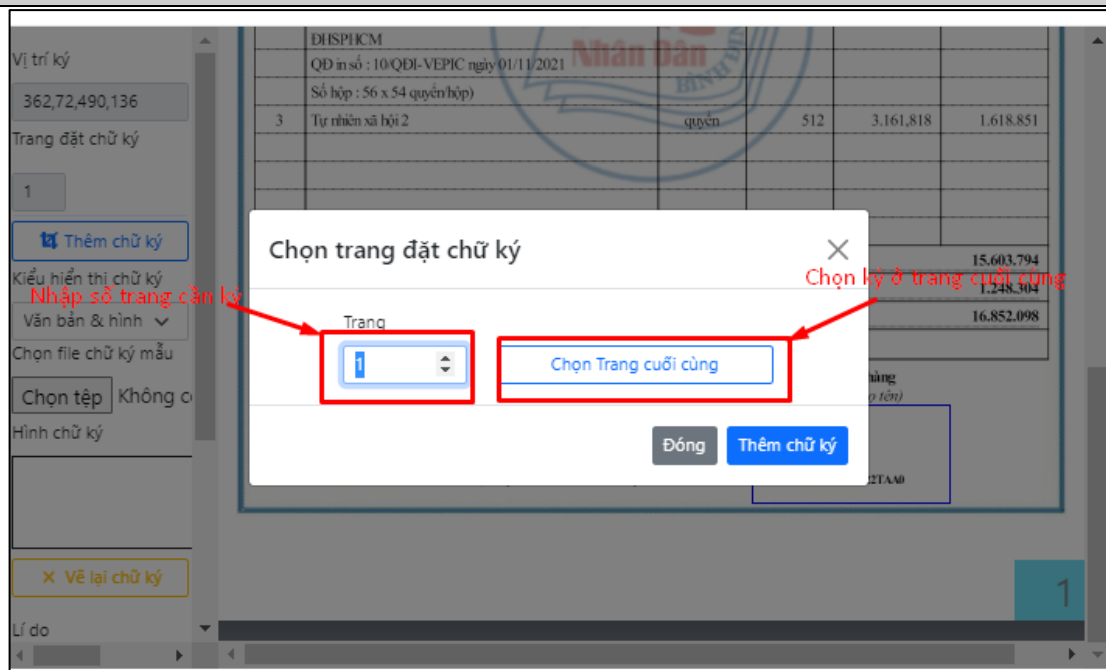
Vị trí ký
362,72,490,136
Trang đặt chữ ký
1
Thêm chữ ký
Kiểu hiển thị chữ ký
Văn bản & hình
Chọn file chữ ký mẫu
Chọn tệp Không c
Hình chữ ký
✕ Vẽ lại chữ ký
Lí do

ĐHSPHCM
QĐ in số : 10/QĐI-VEPIC ngày 01/11/2021
Số hộp : 56 x 54 quyển/hộp)

| 3 | Tự nhiên xã hội 2 | quyển | 512 | 3.161,818 | 1.618.851 |
|---|---|---|---|---|---|

15.603.794
1.248.304
16.852.098

Nhân Dân
BÌNH

Chọn trang đặt chữ ký
Nhập số trang cần ký
Chọn ký ở trang cuối cùng
Trang
1
Chọn Trang cuối cùng
Đóng
Thêm chữ ký

hàng
tên)
2TAA0
1